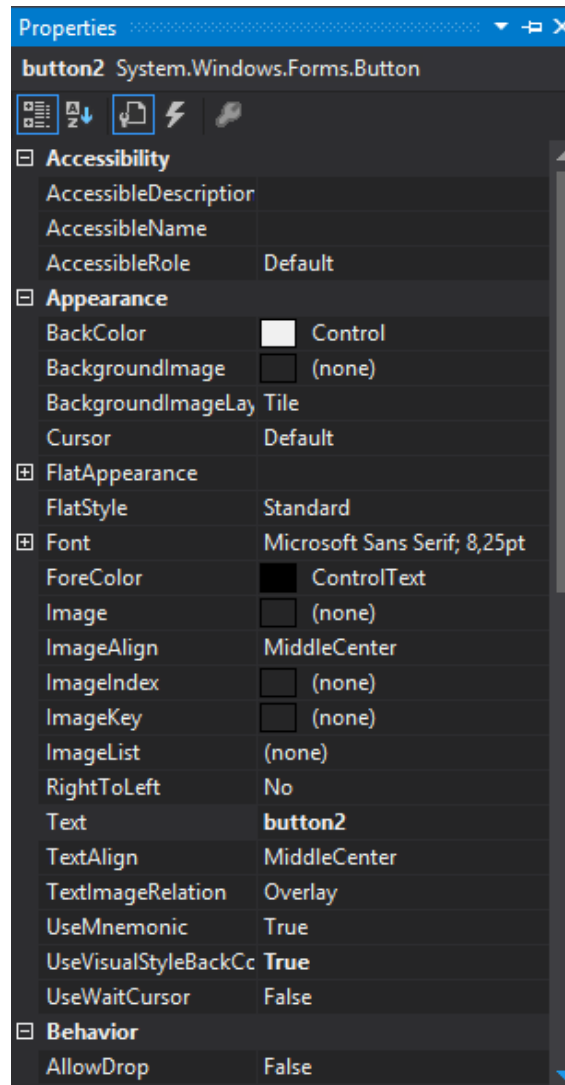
Properties

button2 System.Windows.Forms.Button

| | |
|---|---|
| ⊟ **Accessibility** | |
| AccessibleDescriptior | |
| AccessibleName | |
| AccessibleRole | Default |
| ⊟ **Appearance** | |
| BackColor | Control |
| BackgroundImage | (none) |
| BackgroundImageLay | Tile |
| Cursor | Default |
| ⊞ FlatAppearance | |
| FlatStyle | Standard |
| ⊞ Font | Microsoft Sans Serif; 8,25pt |
| ForeColor | ControlText |
| Image | (none) |
| ImageAlign | MiddleCenter |
| ImageIndex | (none) |
| ImageKey | (none) |
| ImageList | (none) |
| RightToLeft | No |
| Text | **button2** |
| TextAlign | MiddleCenter |
| TextImageRelation | Overlay |
| UseMnemonic | True |
| UseVisualStyleBackCc | **True** |
| UseWaitCursor | False |
| ⊟ **Behavior** | |
| AllowDrop | False |